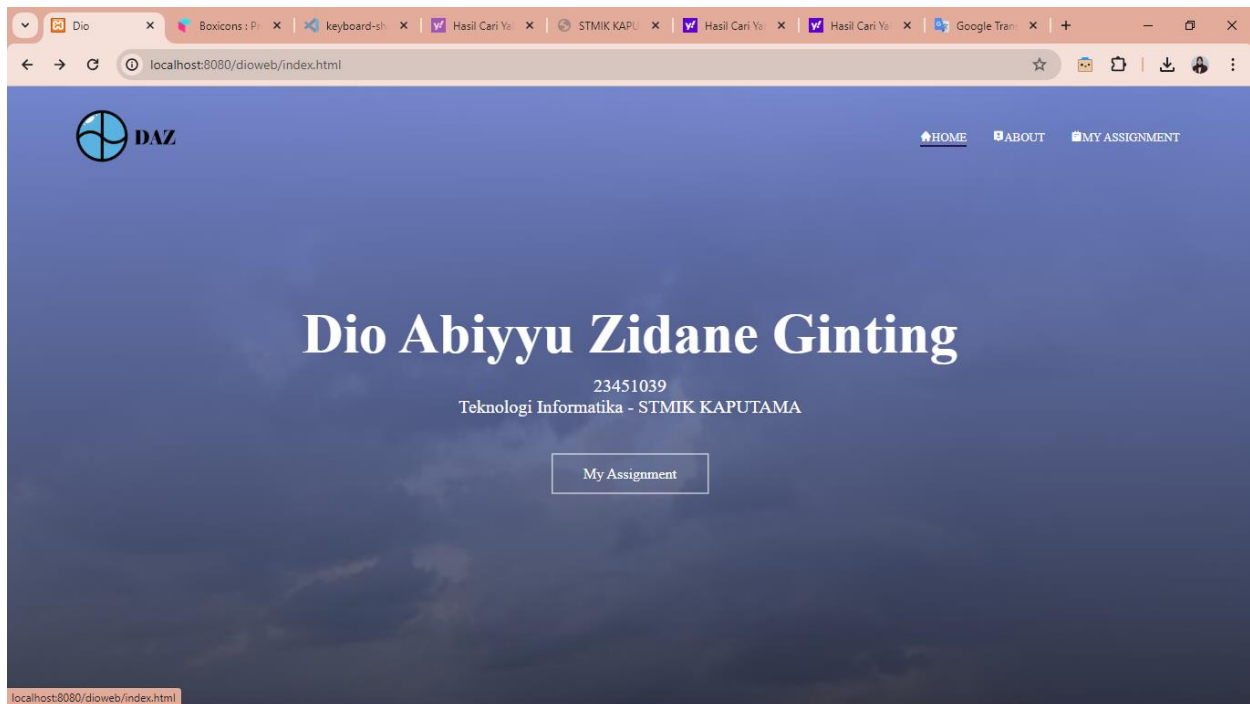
Dio
Boxicons : Pr
keyboard-sh
Hasil Cari Ya
STMIK KAPU
Hasil Cari Ya
Hasil Cari Ya
Google Trans

localhost:8080/dioweb/index.html

DAZ

HOME ABOUT MY ASSIGNMENT

Dio Abiyyu Zidane Ginting

23451039
Teknologi Informatika - STMIK KAPUTAMA

My Assignment

localhost:8080/dioweb/index.html